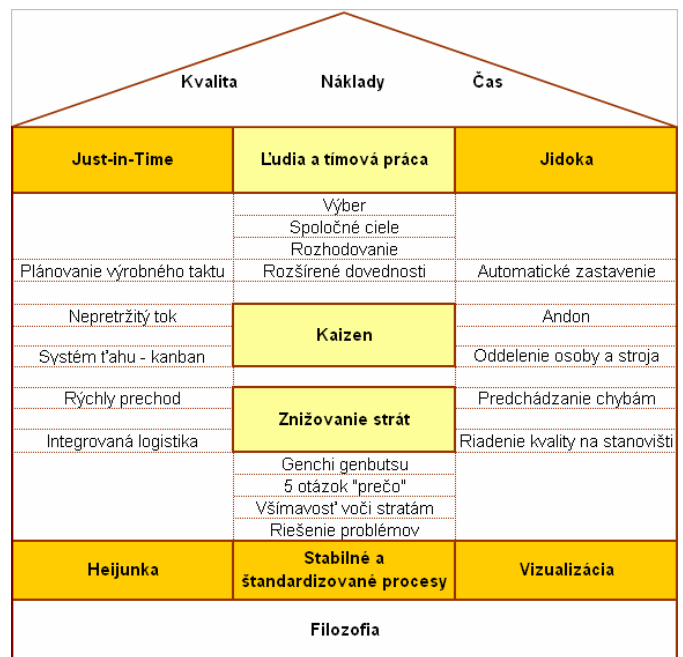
Kvalita Náklady Čas

| Just-in-Time | Ľudia a tímová práca | Jidoka |
|---|---|---|
| | Výber | |
| | Spoločné ciele | |
| | Rozhodovanie | |
| Plánovanie výrobného taktu | Rozšírené dovednosti | Automatické zastavenie |
| Nepretržitý tok | Kaizen | Andon |
| Systém ťahu - kanban | | Oddelenie osoby a stroja |
| Rýchly prechod | Znižovanie strát | Predchádzanie chybám |
| Integrovaná logistika | | Riadenie kvality na stanovišti |
| | Genchi genbutsu | |
| | 5 otázok "prečo" | |
| | Všímavosť voči stratám | |
| | Riešenie problémov | |
| Heijunka | Stabilné a štandardizované procesy | Vizualizácia |

Filozofia